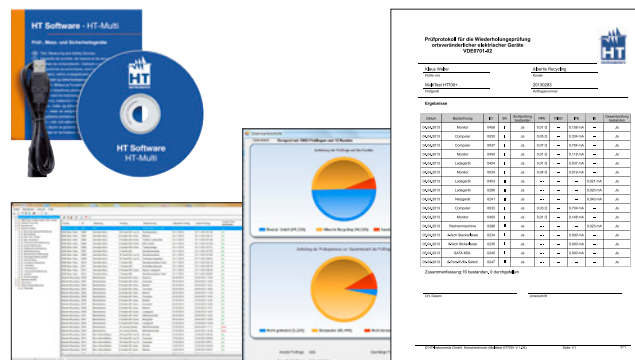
HT Software - HT-Multi

Prüf-, Mess- und Sicherheitsgeräte

HT
HT Software
HT-Multi

Prüfprotokoll für die Wiederholungsprüfung ortsveränderlicher elektrischer Geräte VDE0701-02

Alpine Weber
Prüfer (in)
MultiTest HT705+
Messgerät

Alberta Recycling
Kunde
20130285
Auftragsnummer

Ergebnisse

| Datum | Bezeichnung | ID | SK | Sichtprüfung bestanden | RPE | RISO | IPE | IB | Gesamtprüfung bestanden |
|---|---|---|---|---|---|---|---|---|---|
| 06.06.2013 | Monitor | 0456 | I | Ja | 0,01 Ω | — | 0,158 mA | — | Ja |
| 06.06.2013 | Computer | 0935 | I | Ja | 0,05 Ω | — | 0,326 mA | — | Ja |
| 06.06.2013 | Computer | 0937 | I | Ja | 0,01 Ω | — | 0,329 mA | — | Ja |
| 06.06.2013 | Monitor | 0455 | I | Ja | 0,01 Ω | — | 0,110 mA | — | Ja |
| 06.06.2013 | Ladegerät | 0454 | I | Ja | 0,01 Ω | — | 0,221 mA | — | Ja |
| 06.06.2013 | Monitor | 0934 | I | Ja | 0,08 Ω | — | 0,019 mA | — | Ja |
| 06.06.2013 | Ladegerät | 0493 | II | Ja | — | — | — | 0,023 mA | Ja |
| 06.06.2013 | Ladegerät | 0286 | II | Ja | — | — | — | 0,021 mA | Ja |
| 06.06.2013 | Netzgerät | 0241 | II | Ja | — | — | — | 0,060 mA | Ja |
| 06.06.2013 | Computer | 0933 | I | Ja | 0,03 Ω | — | 0,158 mA | — | Ja |
| 06.06.2013 | Monitor | 0936 | I | Ja | 0,01 Ω | — | 0,148 mA | — | Ja |
| 06.06.2013 | Rechnerstecker | 0286 | II | Ja | — | — | — | 0,021 mA | Ja |
| 06.06.2013 | Anlch Steckdose | 0228 | I | Ja | 0,03 Ω | — | 0,000 mA | — | Ja |
| 06.06.2013 | Anlch Steckdose | 0229 | I | Ja | 0,02 Ω | — | 0,000 mA | — | Ja |
| 06.06.2013 | SATA HDL | 0245 | II | Ja | — | — | — | 0,020 mA | Ja |
| 06.06.2013 | Schreibtischlampe | 0247 | II | Ja | — | — | — | 0,023 mA | Ja |

Zusammenfassung: 16 bestanden, 0 durchgefallen

Ort, Datum
Unterschrift

Seite 1/1

Anteil der Prüfungen auf den Kunden
Anteil der Prüfergebnisse zur Gesamtanzahl der Prüfungen
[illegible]